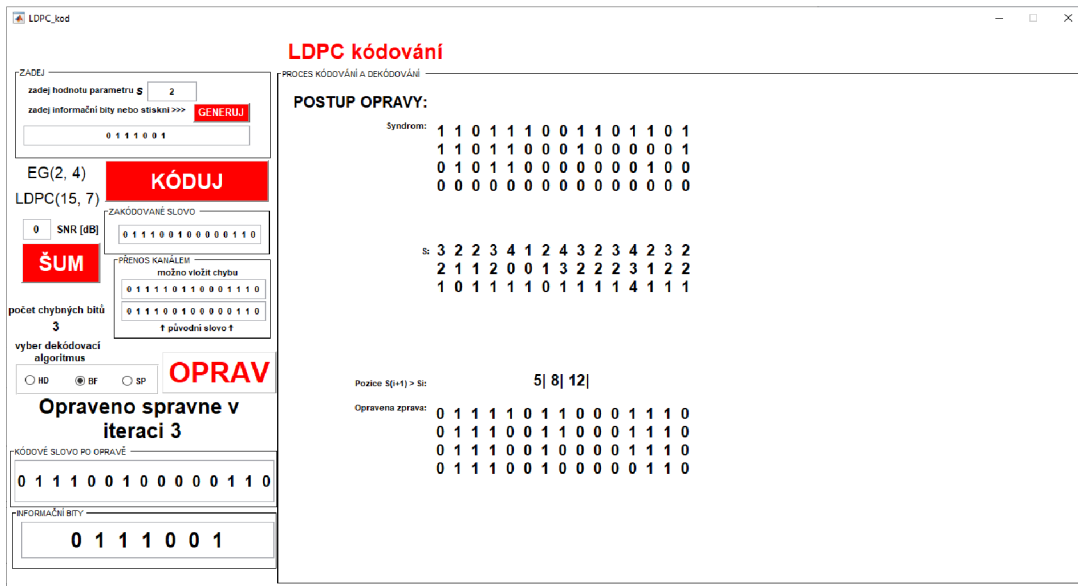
LDPC_kod

LDPC kódování

ZADEJ
zadej hodnotu parametru s 2
zadej informační bity nebo stiskni >>> GENERUJ
0 1 1 1 0 0 1

EG(2, 4)
LDPC(15, 7)
KÓDUJ

ZAKÓDOVANÉ SLOVO
0 1 1 1 0 0 1 0 0 0 0 0 1 1 0

0 SNR [dB]
ŠUM

PŘENOS KANÁLEM
možno vložit chybu
0 1 1 1 1 0 1 1 0 0 0 1 1 1 0
0 1 1 1 0 0 1 0 0 0 0 0 1 1 0
↑ původní slovo ↑

počet chybných bitů
3

vyber dekódovací algoritmus
HD BF SP
OPRAV

Opraveno spravne v iteraci 3

KÓDOVÉ SLOVO PO OPRAVĚ
0 1 1 1 0 0 1 0 0 0 0 0 1 1 0

INFORMAČNÍ BITY
0 1 1 1 0 0 1

PROCES KÓDOVÁNÍ A DEKÓDOVÁNÍ

POSTUP OPRAVY:

Syndrom:
1 1 0 1 1 1 0 0 1 1 0 1 1 0 1
1 1 0 1 1 0 0 0 1 0 0 0 0 0 1
0 1 0 1 1 0 0 0 0 0 0 0 1 0 0
0 0 0 0 0 0 0 0 0 0 0 0 0 0 0

S:
3 2 2 3 4 1 2 4 3 2 3 4 2 3 2
2 1 1 2 0 0 1 3 2 2 2 3 1 2 2
1 0 1 1 1 1 0 1 1 1 1 4 1 1 1

Pozice S(i+1) > Si:
5| 8| 12|

Opravena zprava:
0 1 1 1 1 0 1 1 0 0 0 1 1 1 0
0 1 1 1 0 0 1 1 0 0 0 1 1 1 0
0 1 1 1 0 0 1 0 0 0 0 1 1 1 0
0 1 1 1 0 0 1 0 0 0 0 0 1 1 0